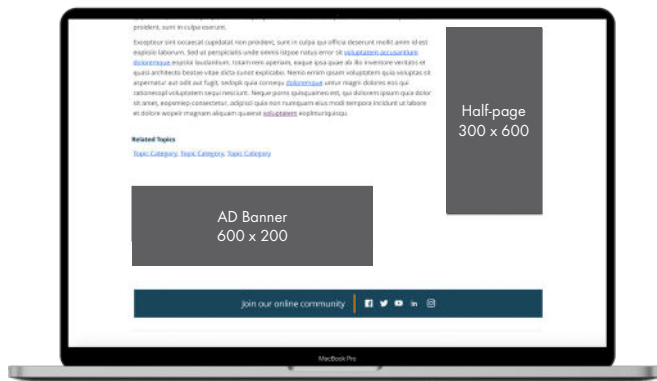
proident, sunt in culpa everum.

Excepteur sint occaecat cupidatat non proident, sunt in culpa qua officia deserunt mollit anim id est explolo laborum. Sed ut perspiciatis unde omnis iste natus error sit voluptatem accusantium doloremque explolo laudantium, totam rem aperiam, eaque ipsa quae ab illo inventore veritatis et quasi architecto beatae vitae dicta sunt explicabo. Nemo enim ipsam voluptatem quia voluptas sit aspernatur aut odit aut fugit, sedopk quia consequ doloremque untur magni dolores eos qui rationeopl voluptatem sequi nesciunt. Neque porro quisquames est, qui dolorem ipsum quia dolor sit amet, eopemep consectetur, adipisci quia non numquam eius modi tempora incidunt ut labore et dolore wopeir magnam aliquam quaerat voluptatem eopimurlquisqu.

Related Topics

Topic Category, Topic Category, Topic Category

Half-page
300 x 600

AD Banner
600 x 200

Join our online community

MacBook Pro